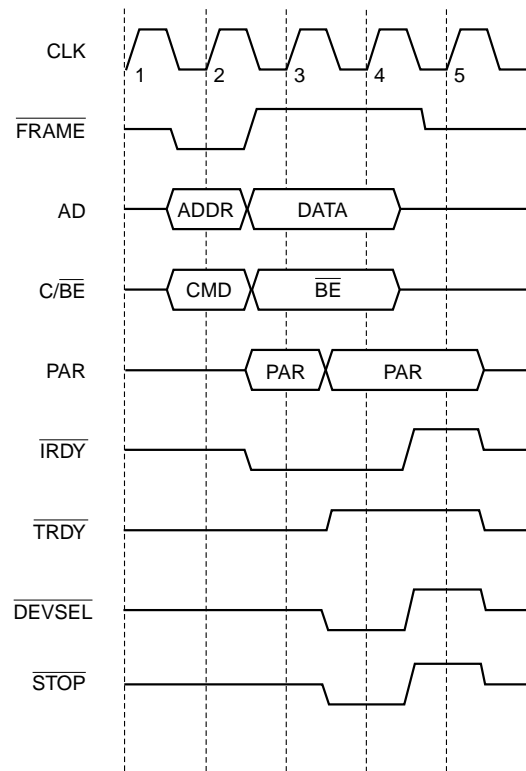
CLK

1 2 3 4 5

$\overline{\text{FRAME}}$

AD

ADDR DATA

C/$\overline{\text{BE}}$

CMD $\overline{\text{BE}}$

PAR

PAR PAR

$\overline{\text{IRDY}}$

$\overline{\text{TRDY}}$

$\overline{\text{DEVSEL}}$

$\overline{\text{STOP}}$